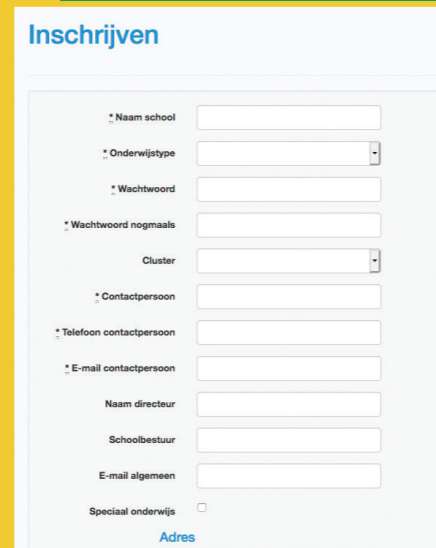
Inschrijven

* Naam school

* Onderwijstype

* Wachtwoord

* Wachtwoord nogmaals

Cluster

* Contactpersoon

* Telefoon contactpersoon

* E-mail contactpersoon

Naam directeur

Schoolbestuur

E-mail algemeen

Speciaal onderwijs

Adres